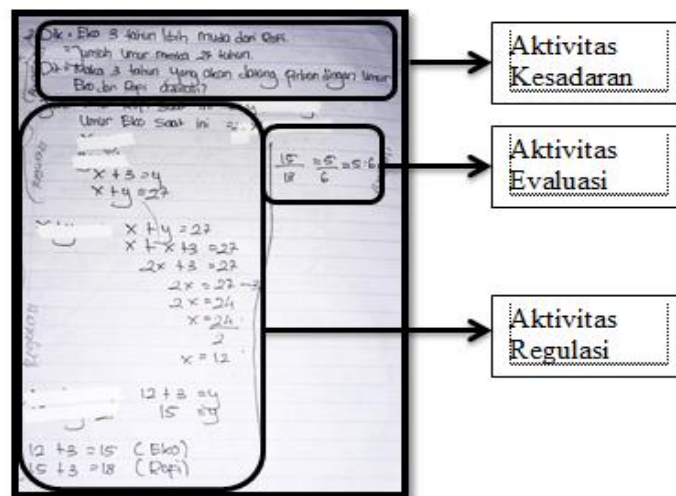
Dik: Eko 3 tahun lebih muda dari Rafi
Jumlah umur mereka 27 tahun
Dit: Maka 3 tahun yang akan datang perban dingan umur Eko dan Rafi adalah?

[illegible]
Umur Eko saat ini = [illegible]

$x + 3 = y$
$x + y = 27$

$x + y = 27$
$x + x + 3 = 27$
$2x + 3 = 27$
$2x = 27 - 3$
$2x = 24$
$x = \frac{24}{2}$
$x = 12$

$12 + 3 = y$
$15 = y$

$12 + 3 = 15$ (Eko)
$15 + 3 = 18$ (Rafi)

$\frac{15}{18} = \frac{5}{6} = 5 : 6$

Aktivitas Kesadaran

Aktivitas Evaluasi

Aktivitas Regulasi